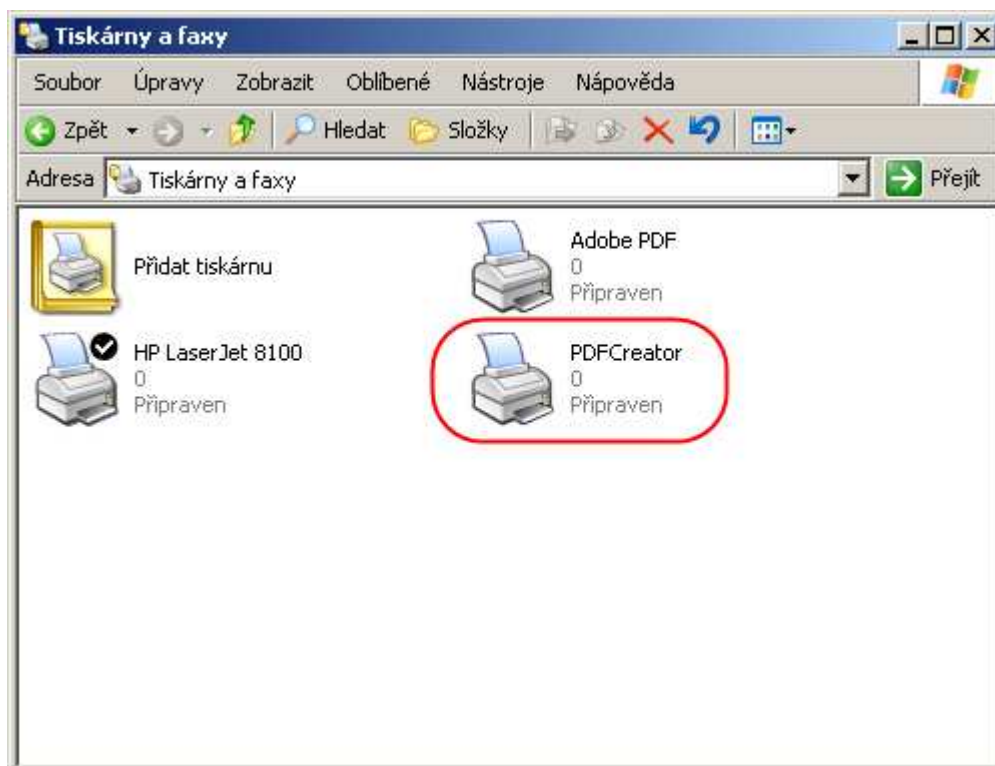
Tiskárny a faxy

Soubor Úpravy Zobrazit Oblíbené Nástroje Nápověda

Zpět Hledat Složky

Adresa Tiskárny a faxy Přejít

Přidat tiskárnu

Adobe PDF
0
Připraven

HP LaserJet 8100
0
Připraven

PDFCreator
0
Připraven